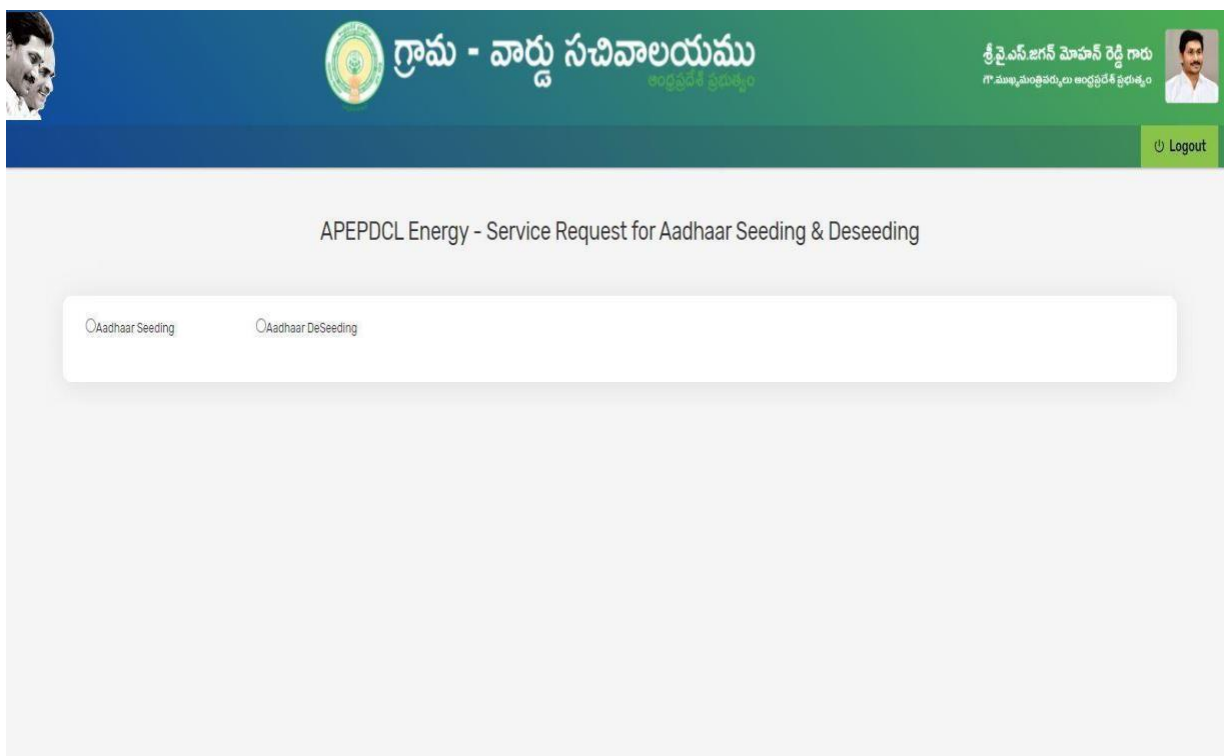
గ్రామ - వార్డు సచివాలయము
ఆంధ్రప్రదేశ్ ప్రభుత్వం

శ్రీ వై.ఎస్.జగన్ మోహన్ రెడ్డి గారు
గౌ. ముఖ్యమంత్రివర్యులు ఆంధ్రప్రదేశ్ ప్రభుత్వం

Logout

APEPDCL Energy - Service Request for Aadhaar Seeding & Deseeding

Aadhaar Seeding
Aadhaar DeSeeding